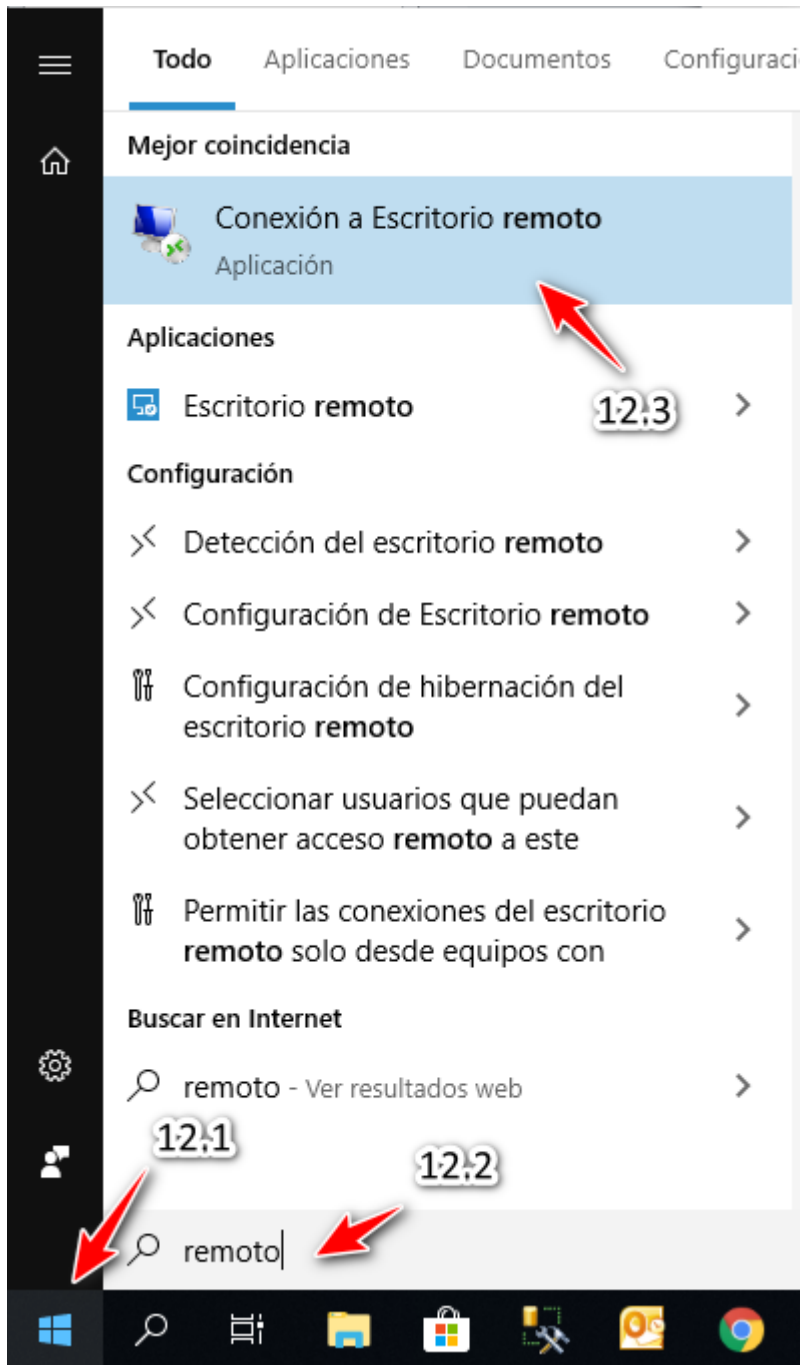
Todo Aplicaciones Documentos Configuraci

Mejor coincidencia

Conexión a Escritorio **remoto**
Aplicación

Aplicaciones

Escritorio **remoto**

12.3

Configuración

Detección del escritorio **remoto**

Configuración de Escritorio **remoto**

Configuración de hibernación del escritorio **remoto**

Seleccionar usuarios que puedan obtener acceso **remoto** a este

Permitir las conexiones del escritorio **remoto** solo desde equipos con

Buscar en Internet

remoto - Ver resultados web

12.1

12.2

remoto